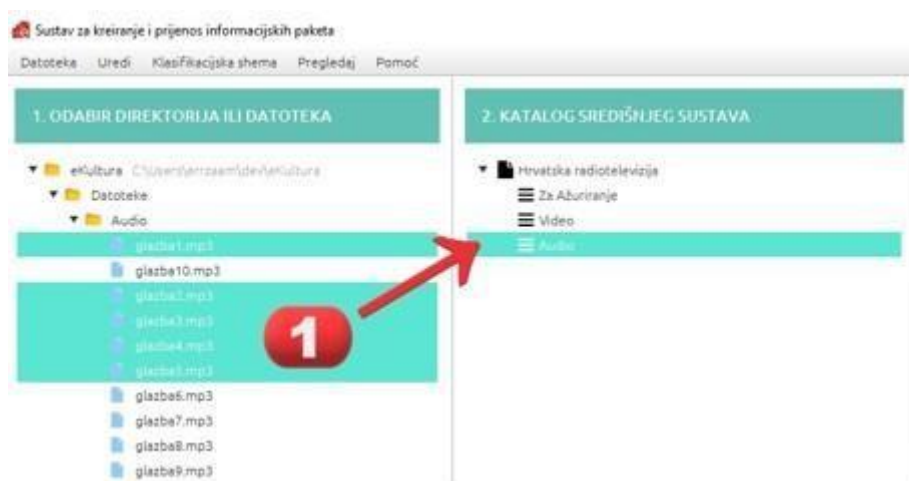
Sustav za kreiranje i prijenos informacijskih paketa

Datoteka Uredi Klasifikacijska shema Pregledaj Pomoć

1. ODABIR DIREKTORIJA ILI DATOTEKA

eKultura C:\Users\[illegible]\eKultura
Datoteke
Audio
glazba1.mp3
glazba10.mp3
glazba2.mp3
glazba3.mp3
glazba4.mp3
glazba5.mp3
glazba6.mp3
glazba7.mp3
glazba8.mp3
glazba9.mp3

1

2. KATALOG SREDIŠNJEG SUSTAVA

Hrvatska radiotelevizija
Za Ažuriranje
Video
Audio